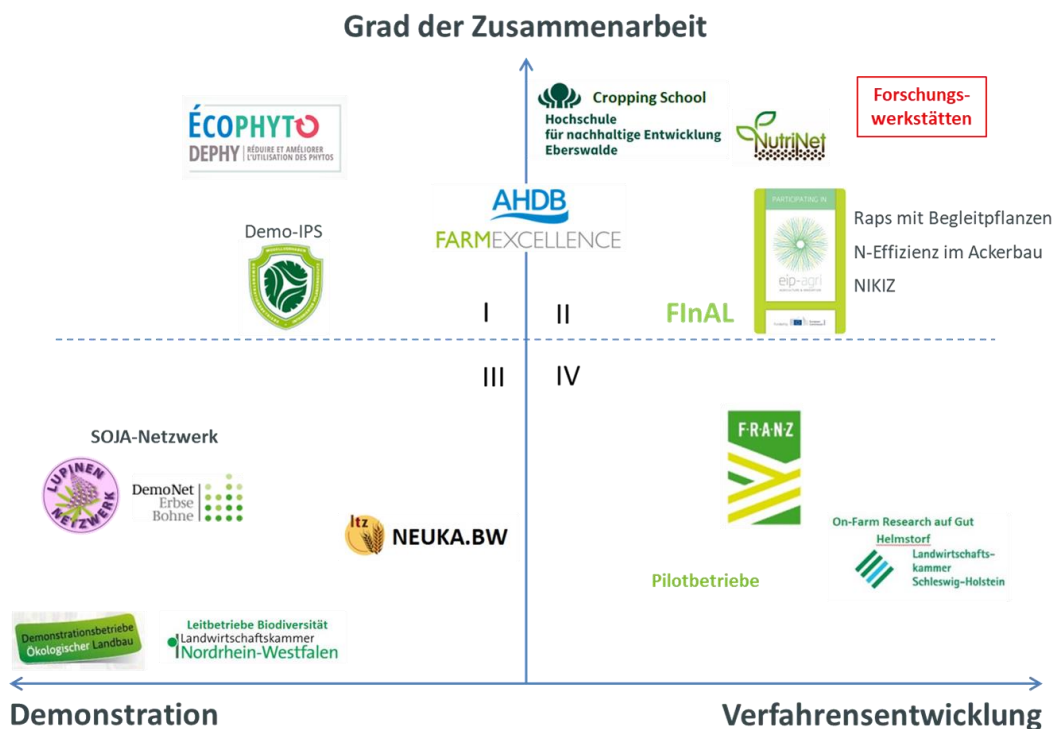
Grad der Zusammenarbeit

ÉCOPHYTO
DEPHY RÉDUIRE ET AMÉLIORER L'UTILISATION DES PHYTOS

Cropping School
Hochschule für nachhaltige Entwicklung Eberswalde

NutriNet

Forschungswerkstätten

AHDB
FARMEXCELLENCE

Demo-IPS

PARTICIPATING IN
eip-agri

Raps mit Begleitpflanzen
N-Effizienz im Ackerbau
NIKIZ

I
II
FInAL

III
IV

SOJA-Netzwerk

LUPINEN NETZWERK

DemoNet Erbse Bohne

F·R·A·N·Z

ltz NEUKA.BW

On-Farm Research auf Gut Helmstorf
Landwirtschaftskammer Schleswig-Holstein

Pilotbetriebe

Demonstrationsbetriebe Ökologischer Landbau

Leitbetriebe Biodiversität
Landwirtschaftskammer Nordrhein-Westfalen

Demonstration
Verfahrensentwicklung